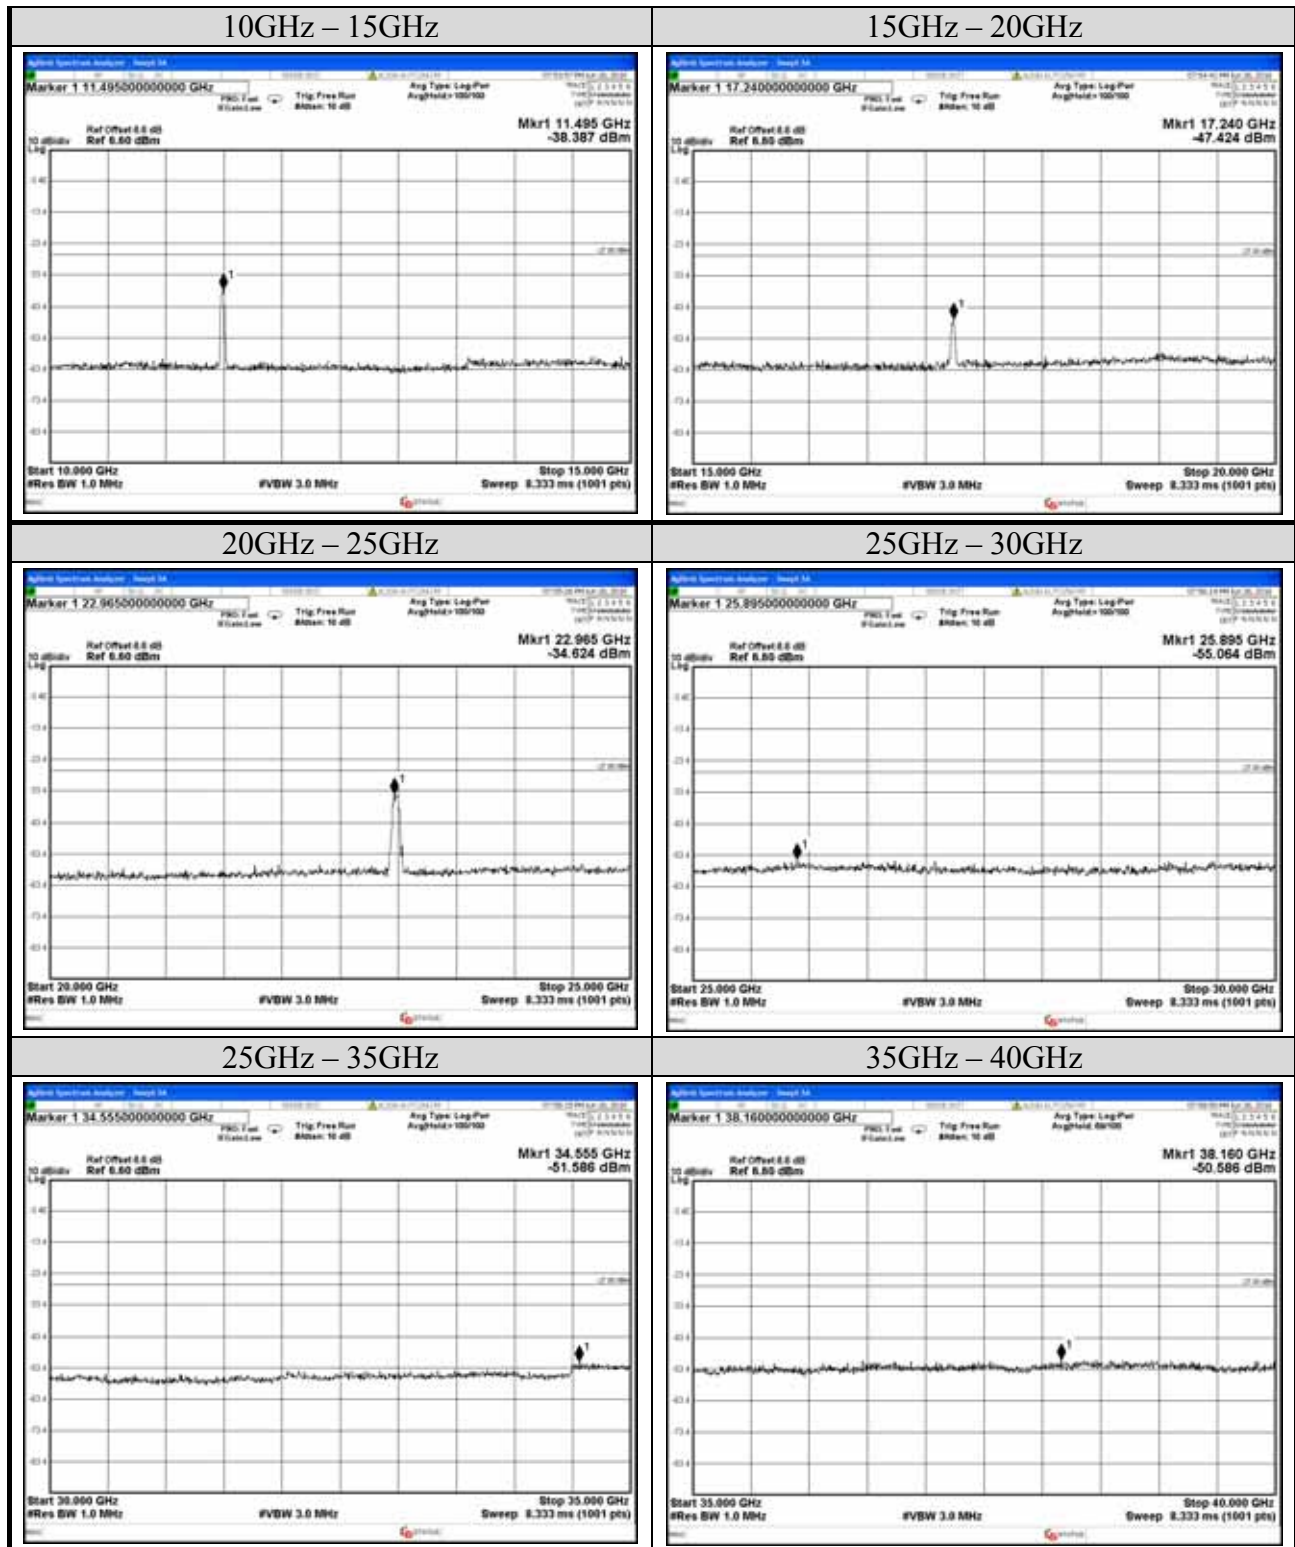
| 10GHz – 15GHz | 15GHz – 20GHz |
|---|---|
| Marker 1 11.495000000000 GHz<br>Trig: Free Run<br>#Atten: 10 dB<br>Avg Type: Log-Pwr<br>Avg\|Hold:>100/100<br>Ref Offset 8.8 dB<br>10 dB/div Ref 8.80 dBm<br>Log<br>Mkr1 11.495 GHz<br>-38.387 dBm<br>1<br>Start 10.000 GHz<br>#Res BW 1.0 MHz<br>#VBW 3.0 MHz<br>Stop 15.000 GHz<br>Sweep 8.333 ms (1001 pts) | Marker 1 17.240000000000 GHz<br>Trig: Free Run<br>#Atten: 10 dB<br>Avg Type: Log-Pwr<br>Avg\|Hold:>100/100<br>Ref Offset 8.8 dB<br>10 dB/div Ref 8.80 dBm<br>Log<br>Mkr1 17.240 GHz<br>-47.424 dBm<br>1<br>Start 15.000 GHz<br>#Res BW 1.0 MHz<br>#VBW 3.0 MHz<br>Stop 20.000 GHz<br>Sweep 8.333 ms (1001 pts) |
| 20GHz – 25GHz | 25GHz – 30GHz |
| Marker 1 22.965000000000 GHz<br>Trig: Free Run<br>#Atten: 10 dB<br>Avg Type: Log-Pwr<br>Avg\|Hold:>100/100<br>Ref Offset 8.8 dB<br>10 dB/div Ref 8.80 dBm<br>Log<br>Mkr1 22.965 GHz<br>-34.624 dBm<br>1<br>Start 20.000 GHz<br>#Res BW 1.0 MHz<br>#VBW 3.0 MHz<br>Stop 25.000 GHz<br>Sweep 8.333 ms (1001 pts) | Marker 1 25.895000000000 GHz<br>Trig: Free Run<br>#Atten: 10 dB<br>Avg Type: Log-Pwr<br>Avg\|Hold:>100/100<br>Ref Offset 8.8 dB<br>10 dB/div Ref 8.80 dBm<br>Log<br>Mkr1 25.895 GHz<br>-55.064 dBm<br>1<br>Start 25.000 GHz<br>#Res BW 1.0 MHz<br>#VBW 3.0 MHz<br>Stop 30.000 GHz<br>Sweep 8.333 ms (1001 pts) |
| 25GHz – 35GHz | 35GHz – 40GHz |
| Marker 1 34.555000000000 GHz<br>Trig: Free Run<br>#Atten: 10 dB<br>Avg Type: Log-Pwr<br>Avg\|Hold:>100/100<br>Ref Offset 8.8 dB<br>10 dB/div Ref 8.80 dBm<br>Log<br>Mkr1 34.555 GHz<br>-51.586 dBm<br>1<br>Start 30.000 GHz<br>#Res BW 1.0 MHz<br>#VBW 3.0 MHz<br>Stop 35.000 GHz<br>Sweep 8.333 ms (1001 pts) | Marker 1 38.160000000000 GHz<br>Trig: Free Run<br>#Atten: 10 dB<br>Avg Type: Log-Pwr<br>Avg\|Hold: 69/100<br>Ref Offset 8.8 dB<br>10 dB/div Ref 8.80 dBm<br>Log<br>Mkr1 38.160 GHz<br>-50.586 dBm<br>1<br>Start 35.000 GHz<br>#Res BW 1.0 MHz<br>#VBW 3.0 MHz<br>Stop 40.000 GHz<br>Sweep 8.333 ms (1001 pts) |